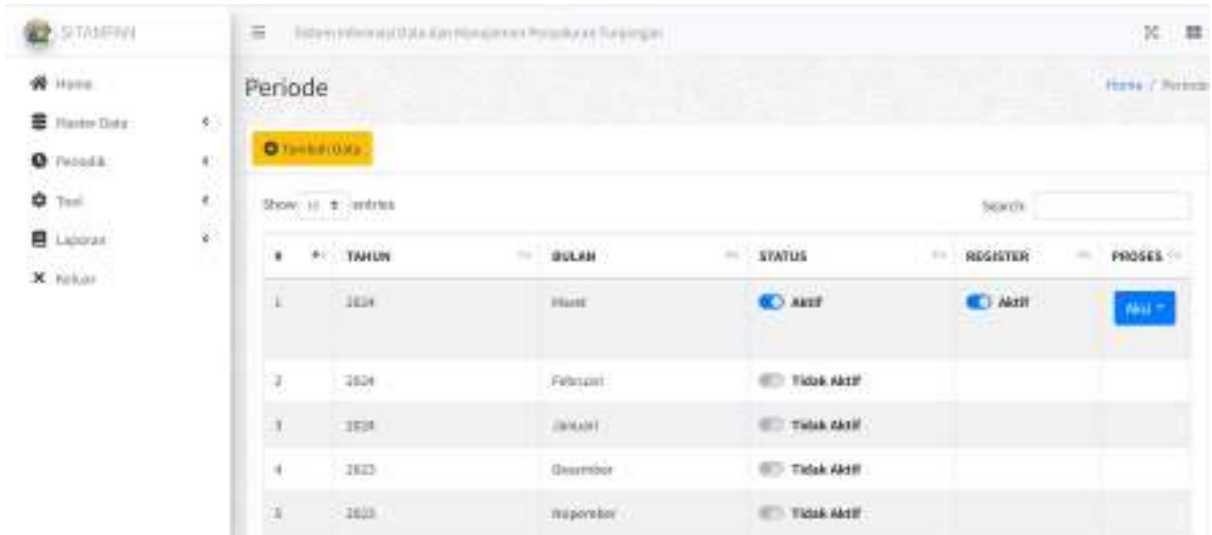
SITAMPAN

Home

Master Data

Periodik

Tool

Laporan

Keluar

Sistem Informasi Data dan Manajemen Penyaluran Tunjangan

Periode

Home / Periode

Tambah Data

Show 10 entries

Search:

| # | TAHUN | BULAN | STATUS | REGISTER | PROSES |
|---|---|---|---|---|---|
| 1 | 2024 | Maret | Aktif | Aktif | Aksi |
| 2 | 2024 | Februari | Tidak Aktif | | |
| 3 | 2024 | Januari | Tidak Aktif | | |
| 4 | 2023 | Desember | Tidak Aktif | | |
| 5 | 2023 | November | Tidak Aktif | | |